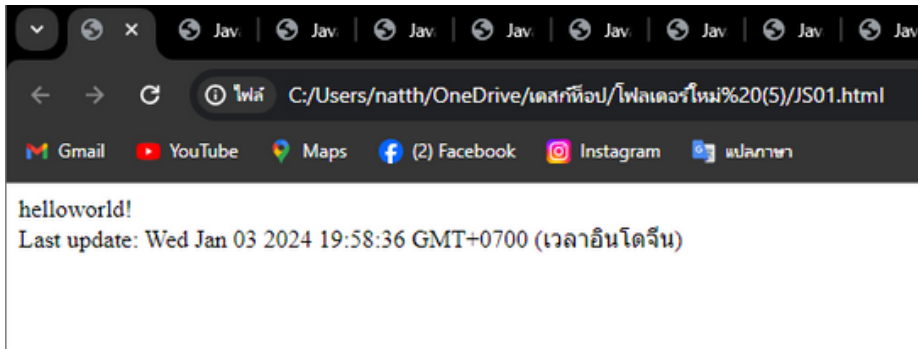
Jav | Jav | Jav | Jav | Jav | Jav | Jav | Jav

ไฟล์ C:/Users/natth/OneDrive/เดสก์ท็อป/โฟลเดอร์ใหม่%20(5)/JS01.html

Gmail YouTube Maps (2) Facebook Instagram แปลภาษา

helloworld!
Last update: Wed Jan 03 2024 19:58:36 GMT+0700 (เวลาอินโดจีน)